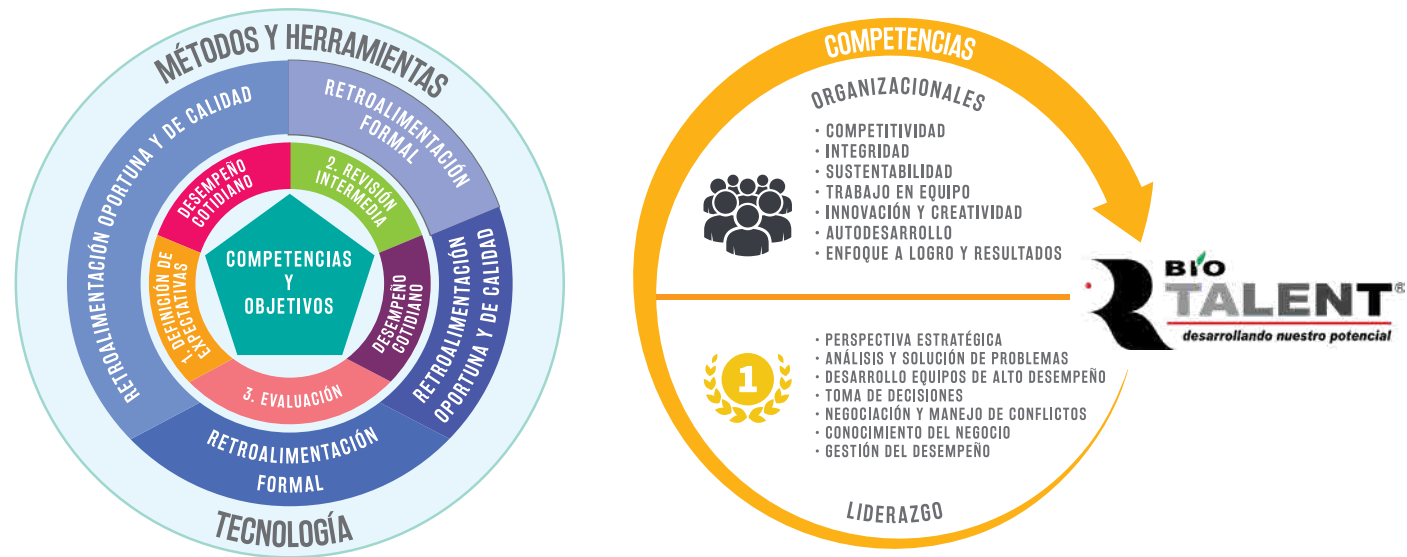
MÉTODOS Y HERRAMIENTAS

RETROALIMENTACIÓN OPORTUNA Y DE CALIDAD

RETROALIMENTACIÓN FORMAL

DESEMPEÑO COTIDIANO

2. REVISIÓN INTERMEDIA

1. DEFINICIÓN DE EXPECTATIVAS

COMPETENCIAS Y OBJETIVOS

DESEMPEÑO COTIDIANO

RETROALIMENTACIÓN OPORTUNA Y DE CALIDAD

3. EVALUACIÓN

RETROALIMENTACIÓN FORMAL

TECNOLOGÍA

COMPETENCIAS

ORGANIZACIONALES

· COMPETITIVIDAD
· INTEGRIDAD
· SUSTENTABILIDAD
· TRABAJO EN EQUIPO
· INNOVACIÓN Y CREATIVIDAD
· AUTODESARROLLO
· ENFOQUE A LOGRO Y RESULTADOS

BIO TALENT®
desarrollando nuestro potencial

1

· PERSPECTIVA ESTRATÉGICA
· ANÁLISIS Y SOLUCIÓN DE PROBLEMAS
· DESARROLLO EQUIPOS DE ALTO DESEMPEÑO
· TOMA DE DECISIONES
· NEGOCIACIÓN Y MANEJO DE CONFLICTOS
· CONOCIMIENTO DEL NEGOCIO
· GESTIÓN DEL DESEMPEÑO

LIDERAZGO